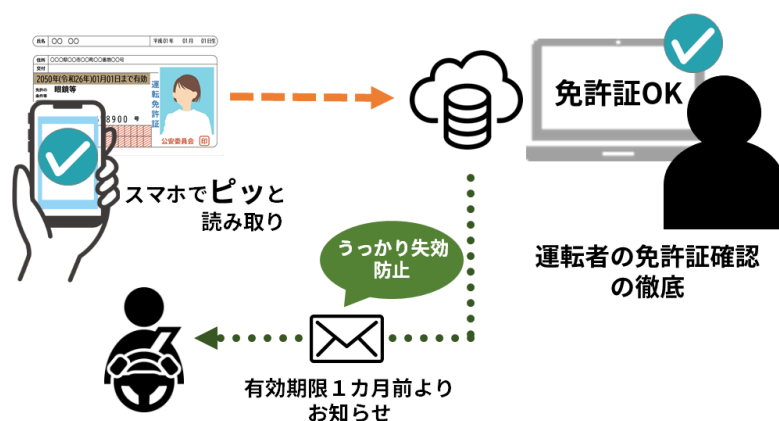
氏名 ○○ ○○ 平成01年 01月 01日生
住所 ○○県○○市○○町○○番地○○号
交付
2050年(令和26年)01月01日まで有効
免許の条件等 眼鏡等
8900 号
運転免許証
公安委員会 印

スマホでピッと読み取り

免許証OK

運転者の免許証確認の徹底

うっかり失効防止

有効期限１カ月前よりお知らせ